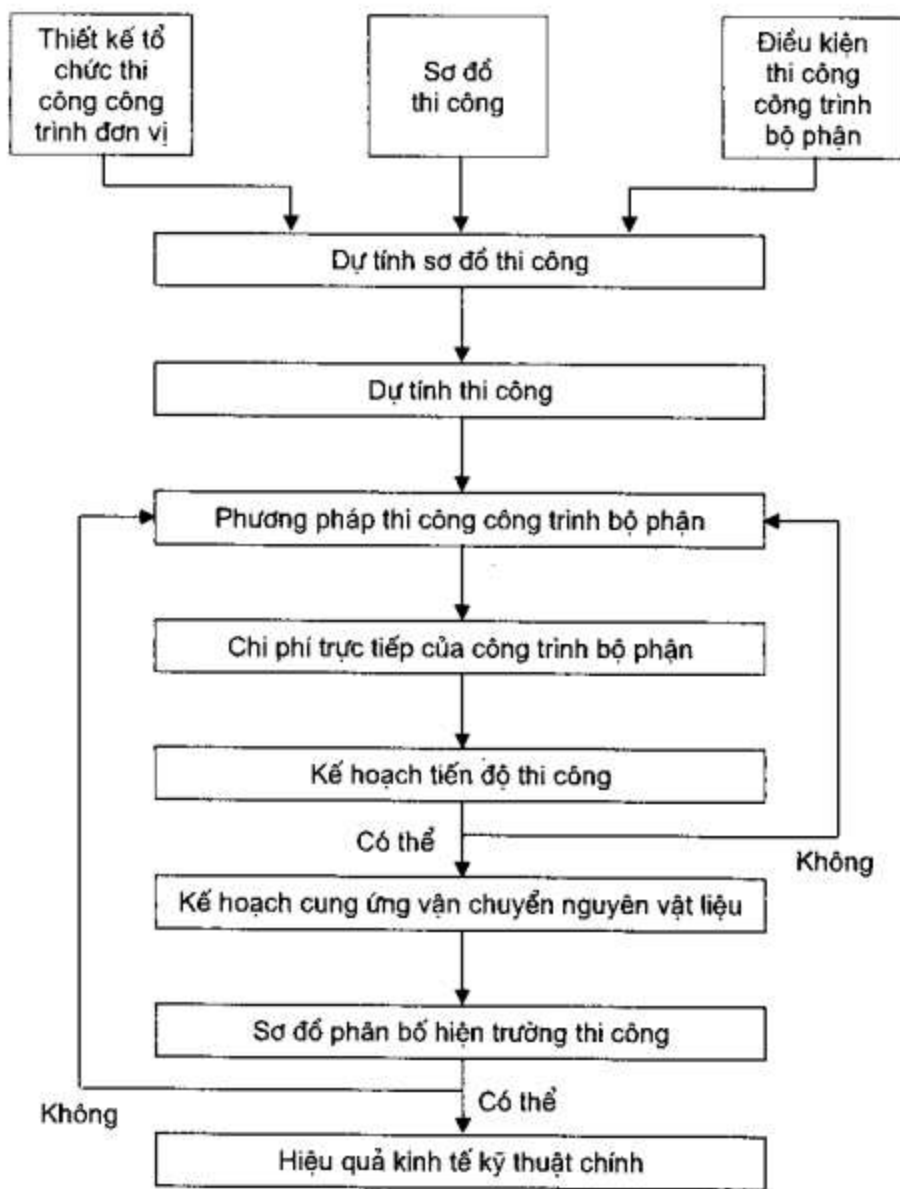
Thiết kế tổ chức thi công công trình đơn vị

Sơ đồ thi công

Điều kiện thi công công trình bộ phận

Dự tính sơ đồ thi công

Dự tính thi công

Phương pháp thi công công trình bộ phận

Chi phí trực tiếp của công trình bộ phận

Kế hoạch tiến độ thi công

Có thể

Không

Kế hoạch cung ứng vận chuyển nguyên vật liệu

Sơ đồ phân bố hiện trường thi công

Không

Có thể

Hiệu quả kinh tế kỹ thuật chính